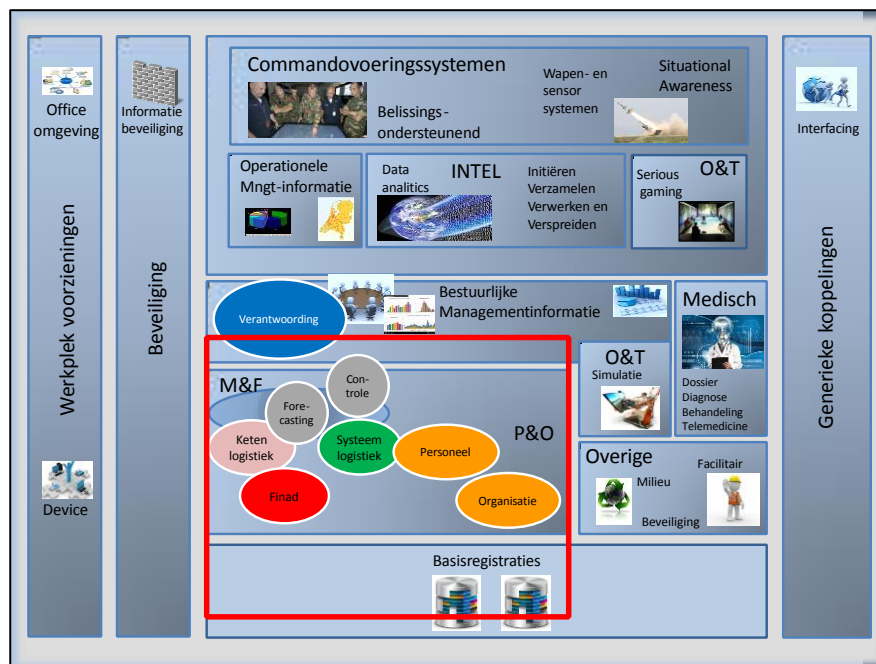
Office omgeving

Werkplek voorzieningen

Device

Informatie beveiliging

Beveiliging

Commandovoeringssystemen

Belissings-ondersteunend

Wapen- en sensor systemen

Situational Awareness

Operationele Mngt-informatie

Data analitics

INTEL

Initiëren Verzamelen Verwerken en Verspreiden

Serious gaming

O&T

Verantwoording

Bestuurlijke Managementinformatie

Medisch

Dossier Diagnose Behandeling Telemedicine

M&F

Con-trole

Fore-casting

Keten logistiek

Systeem logistiek

Personeel

P&O

Finad

Organisatie

O&T

Simulatie

Overige

Facilitair

Milieu

Beveiliging

Basisregistraties

Interfacing

Generieke koppelingen